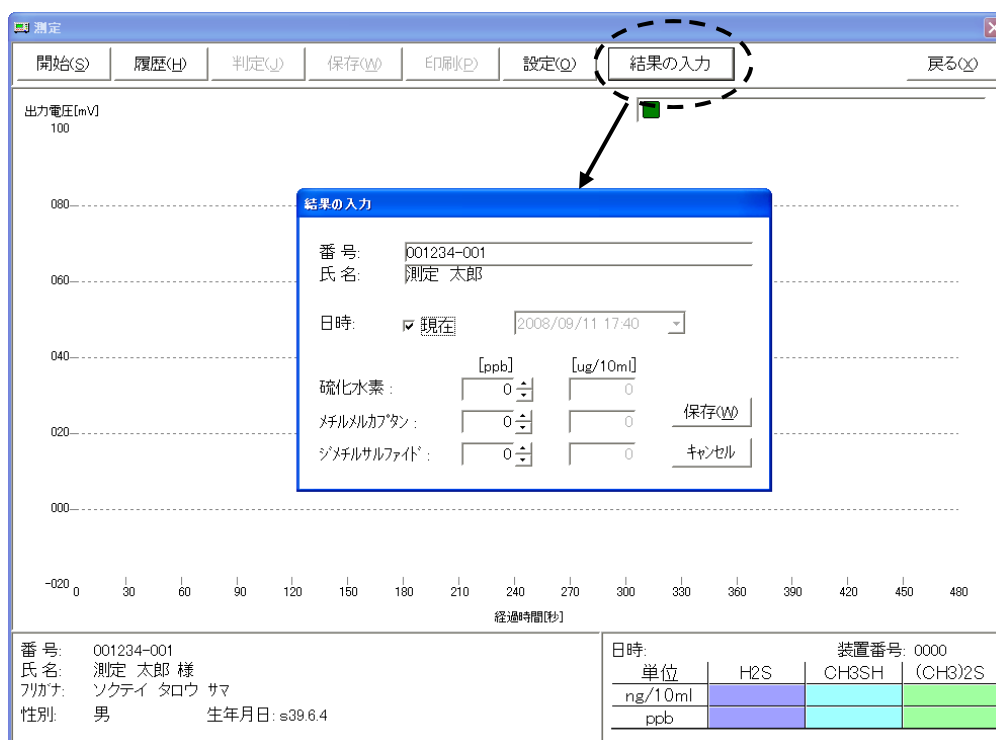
測定

開始(S) 履歴(H) 判定(J) 保存(W) 印刷(P) 設定(O) 結果の入力 戻る(X)

出力電圧[mV]
100
080
060
040
020
000
-020

0 30 60 90 120 150 180 210 240 270 300 330 360 390 420 450 480
経過時間[秒]

結果の入力

番号: 001234-001
氏名: 測定 太郎

日時: ☑ 現在 2008/09/11 17:40

[ppb] [ug/10ml]
硫化水素: 0 0
ﾒﾁﾙﾒﾙｶﾌﾟﾀﾝ: 0 0
ｼﾞﾒﾁﾙｻﾙﾌｧｲﾄﾞ: 0 0

保存(W)
ｷｬﾝｾﾙ

番号: 001234-001
氏名: 測定 太郎 様
ﾌﾘｶﾞﾅ: ソクテイ タロウ サマ
性別: 男 生年月日: s39.6.4

日時: 装置番号: 0000

| 単位 | H2S | CH3SH | (CH3)2S |
|---|---|---|---|
| ng/10ml | | | |
| ppb | | | |